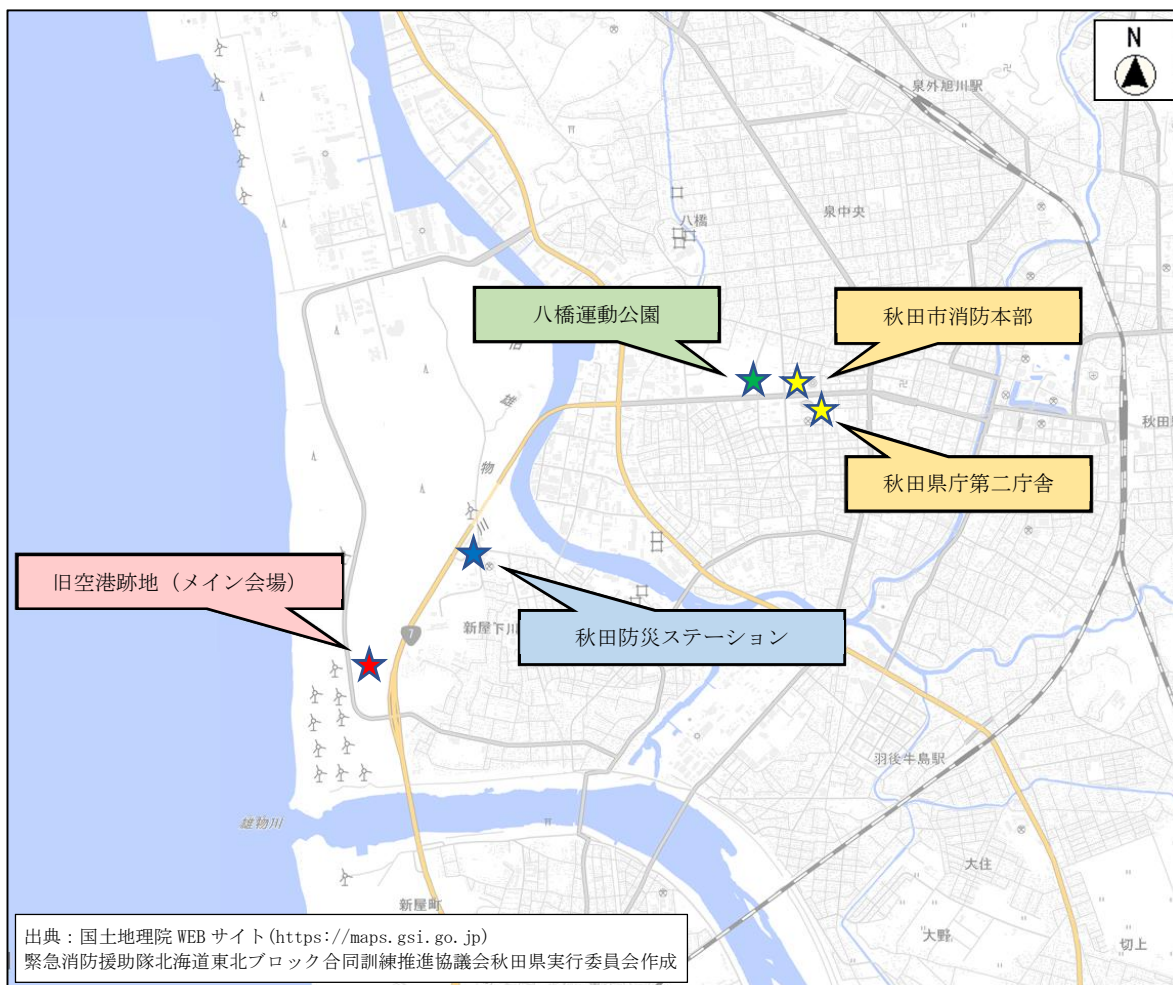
N

泉外旭川駅

八橋

泉中央

八橋運動公園

秋田市消防本部

秋田県庁第二庁舎

秋田

雄物川

新屋下川

旧空港跡地（メイン会場）

秋田防災ステーション

7

羽後牛島駅

雄物川

大住

新屋町

大野

切上

出典：国土地理院 WEB サイト(https://maps.gsi.go.jp)
緊急消防援助隊北海道東北ブロック合同訓練推進協議会秋田県実行委員会作成